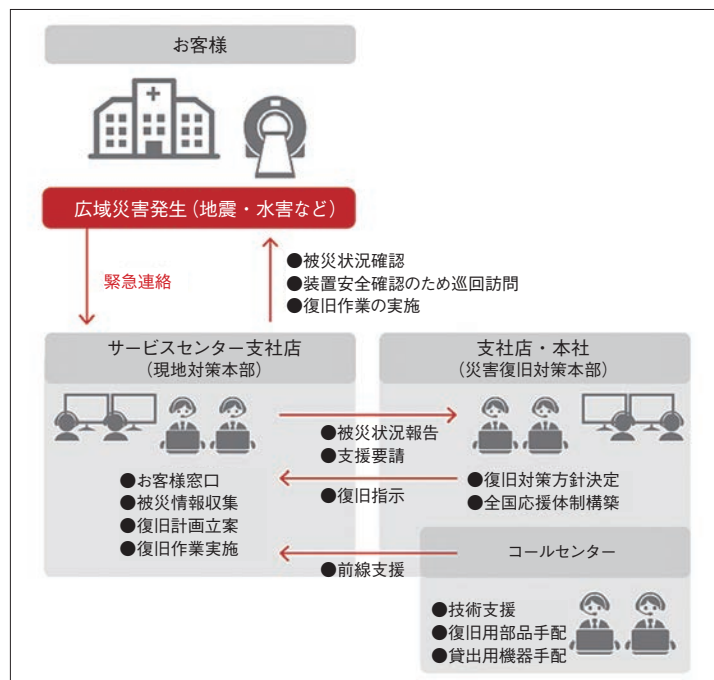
お客様

広域災害発生（地震・水害など）

緊急連絡

●被災状況確認
●装置安全確認のため巡回訪問
●復旧作業の実施

サービスセンター支社店
（現地対策本部）

●お客様窓口
●被災情報収集
●復旧計画立案
●復旧作業実施

●被災状況報告
●支援要請

●復旧指示

●前線支援

支社店・本社
（災害復旧対策本部）

●復旧対策方針決定
●全国応援体制構築

コールセンター

●技術支援
●復旧用部品手配
●貸出用機器手配